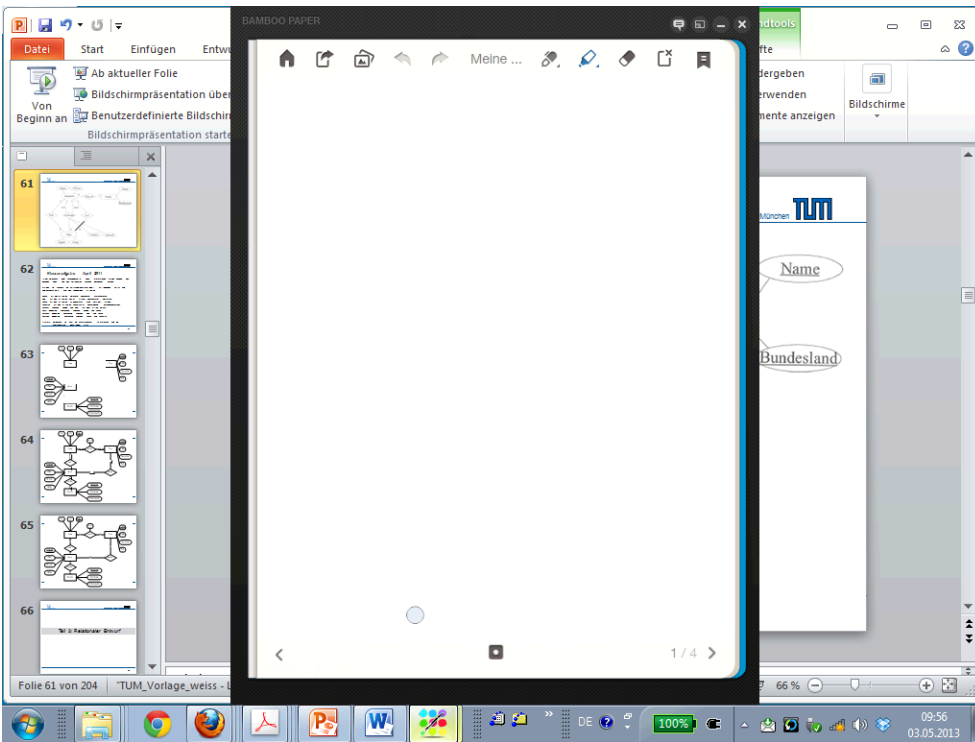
BAMBOO PAPER

Meine ...

1 / 4

Datei
Start
Einfügen
Entw

Von Beginn an
Ab aktueller Folie
Bildschirmpräsentation über
Benutzerdefinierte Bildschir
Bildschirmpräsentation starte

ndtools
ifte
dergeben
erwenden
mente anzeigen
Bildschirme

61
62
63
64
65
66

München
TUM
Name
Bundesland

Folie 61 von 204
"TUM_Vorlage_weiss - L
66 %

DE
100%
09:56
03.05.2013